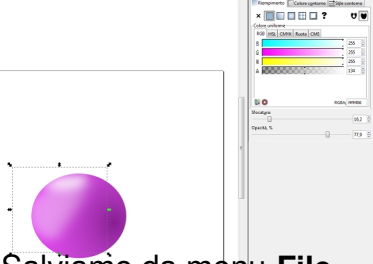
Riempimento | Colore contorno | Stile contorno

× ?

Colore uniforme

RGB | HSL | CMYK | Ruota | CMS

R 255

G 255

B 255

A 134

RGBA: ffffff86

Sfocatura

50,2

Opacità, %

77,0

Salviamo da menu **File**